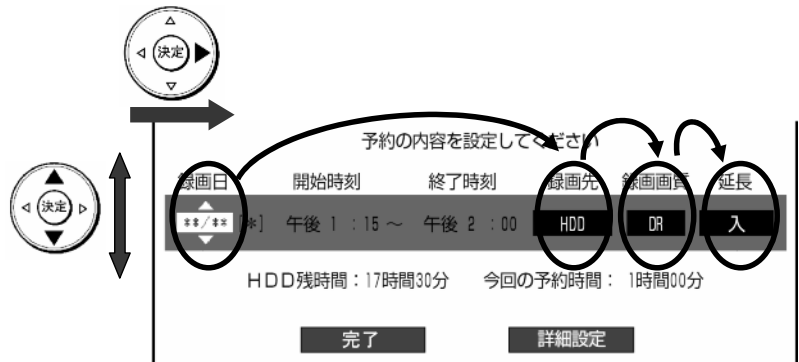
決定

予約の内容を設定してください

決定

| 録画日 | 開始時刻 | 終了時刻 | 録画先 | 録画画質 | 延長 |
|---|---|---|---|---|---|
| **/** [*] | 午後 1 : 15 ～ | 午後 2 : 00 | HDD | DR | 入 |

HDD残時間：17時間30分　今回の予約時間： 1時間00分

完了　詳細設定